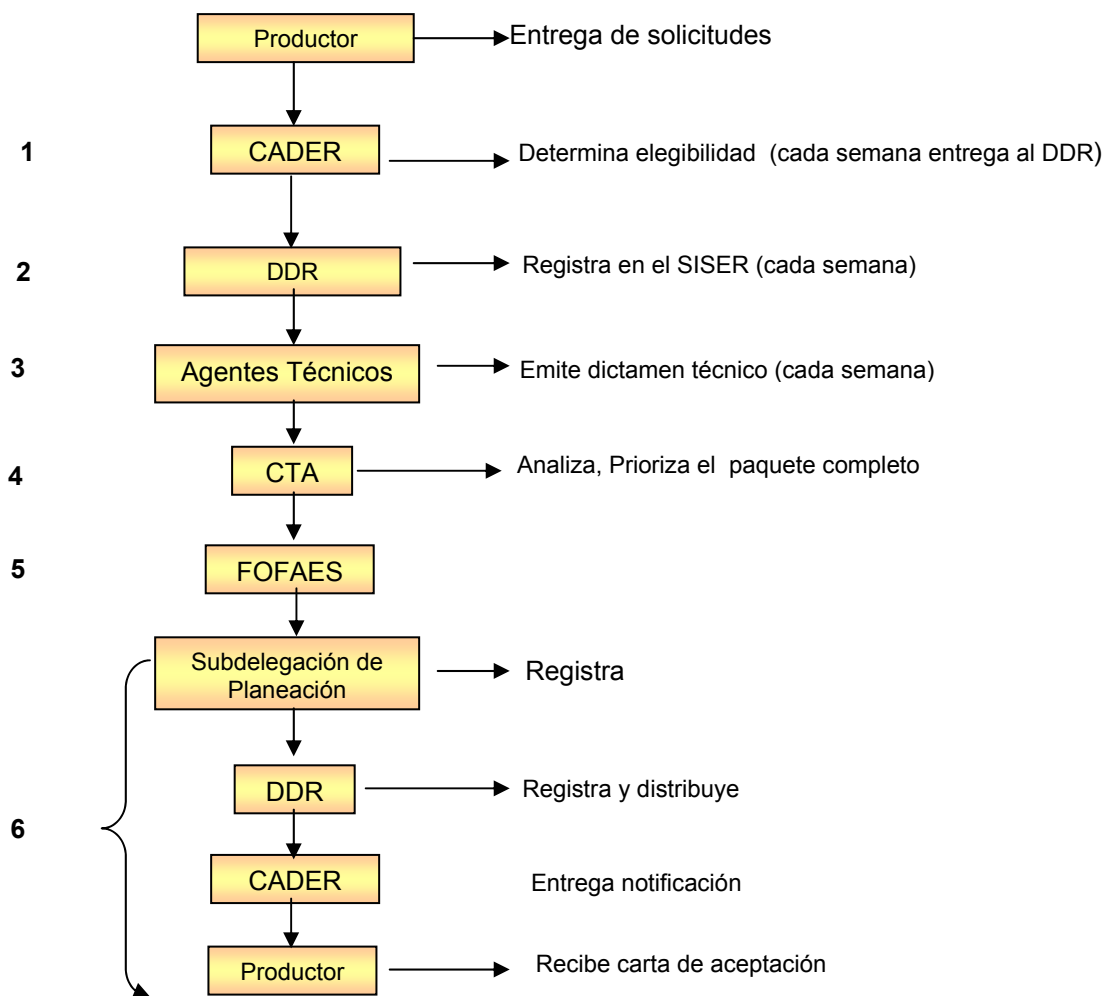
Productor
Entrega de solicitudes

1
CADER
Determina elegibilidad (cada semana entrega al DDR)

2
DDR
Registra en el SISER (cada semana)

3
Agentes Técnicos
Emite dictamen técnico (cada semana)

4
CTA
Analiza, Prioriza el paquete completo

5
FOFAES

6
Subdelegación de Planeación
Registra

DDR
Registra y distribuye

CADER
Entrega notificación

Productor
Recibe carta de aceptación